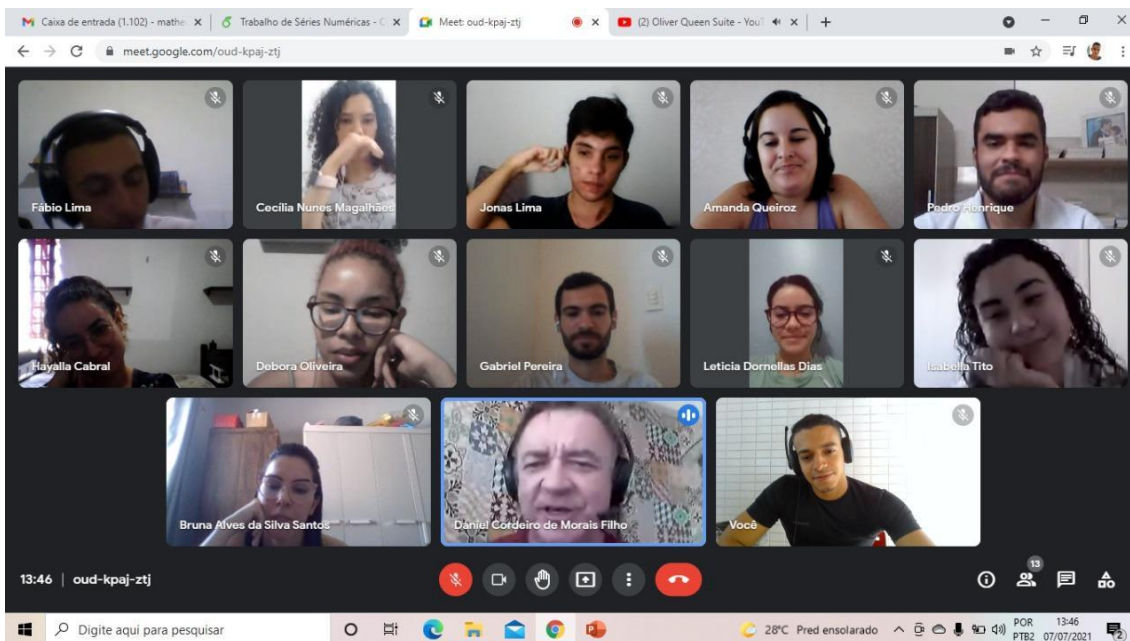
Caixa de entrada (1.102) - mathe
Trabalho de Séries Numéricas - C
Meet: oud-kpaj-ztj
(2) Oliver Queen Suite - YouT
meet.google.com/oud-kpaj-ztj

Fábio Lima
Cecília Nunes Magalhães
Jonas Lima
Amanda Queiroz
Pedro Henrique
Hayalla Cabral
Debora Oliveira
Gabriel Pereira
Leticia Dornellas Dias
Isabella Tito
Bruna Alves da Silva Santos
Daniel Cordeiro de Morais Filho
Você

13:46 | oud-kpaj-ztj

13

Digite aqui para pesquisar
28°C Pred ensolarado
POR PTB2
13:46 07/07/2021